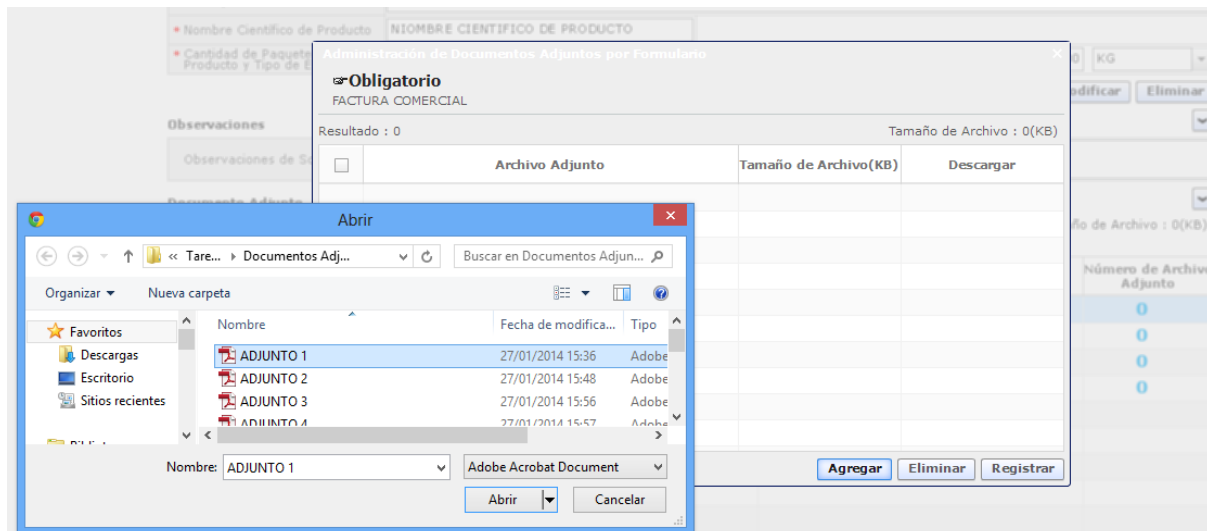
* Nombre Científico de Producto NIOMBRE CIENTIFICO DE PRODUCTO

* Cantidad de Paquete Producto y Tipo de E

KG

odificar Eliminar

Observaciones

Observaciones de So

Documento Adjunto

ño de Archivo : 0(KB)

Número de Archivo Adjunto

0
0
0
0

Administración de Documentos Adjuntos por Formulario

☞Obligatorio
FACTURA COMERCIAL

Resultado : 0

Tamaño de Archivo : 0(KB)

| | Archivo Adjunto | Tamaño de Archivo(KB) | Descargar |
|---|---|---|---|

Agregar Eliminar Registrar

Abrir

« Tare... ▸ Documentos Adj...

Buscar en Documentos Adjun...

Organizar ▾ Nueva carpeta

Favoritos
Descargas
Escritorio
Sitios recientes
Bibli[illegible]

| Nombre | Fecha de modifica... | Tipo |
|---|---|---|
| ADJUNTO 1 | 27/01/2014 15:36 | Adobe |
| ADJUNTO 2 | 27/01/2014 15:48 | Adobe |
| ADJUNTO 3 | 27/01/2014 15:56 | Adobe |
| ADJUNTO 4 | 27/01/2014 15:57 | Adobe |

Nombre: ADJUNTO 1

Adobe Acrobat Document

Abrir Cancelar